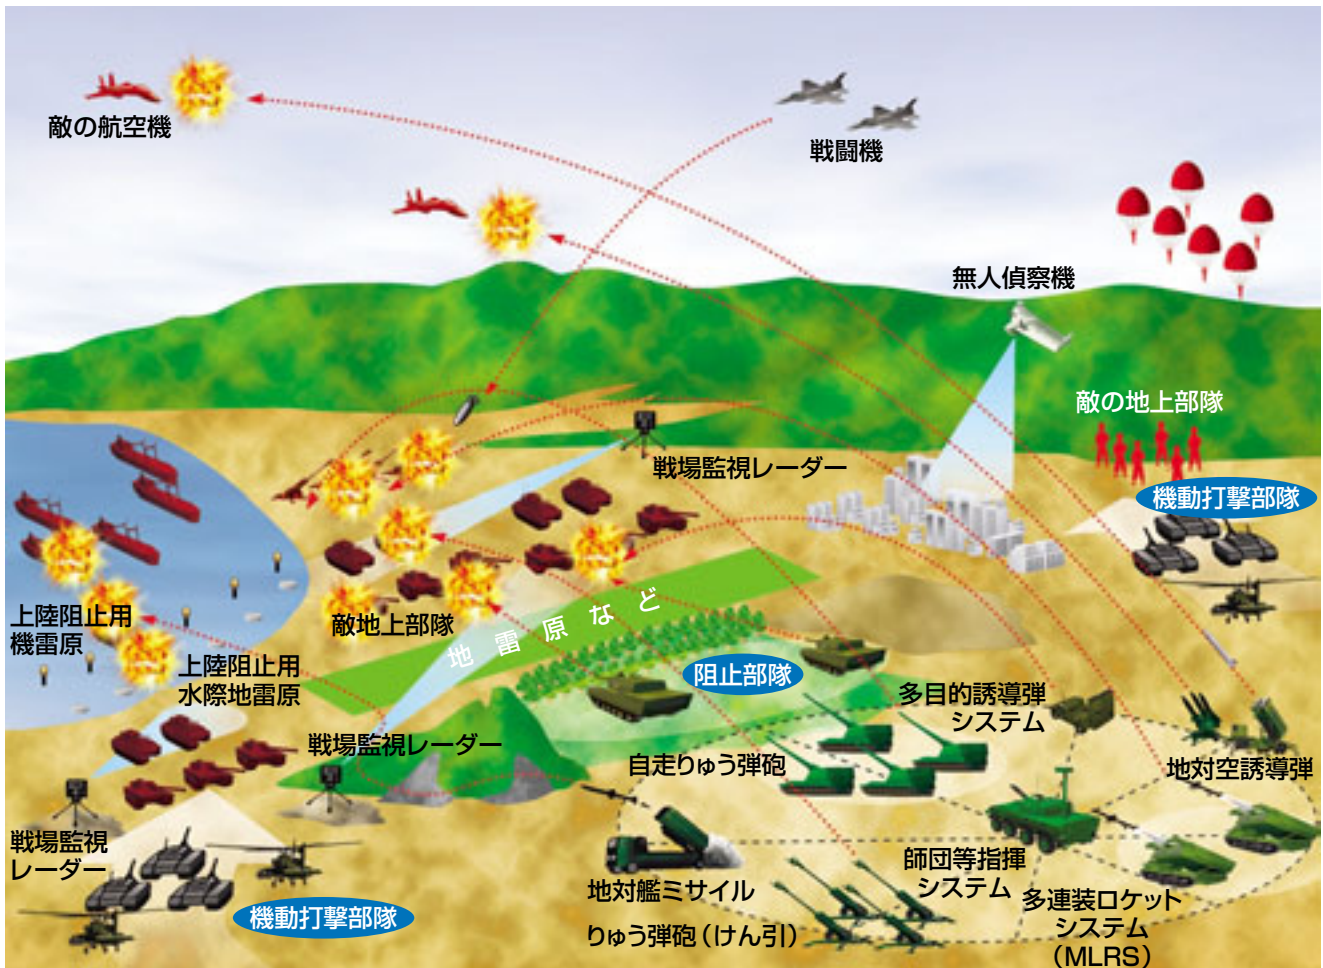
敵の航空機

戦闘機

無人偵察機

敵の地上部隊

機動打撃部隊

戦場監視レーダー

敵地上部隊

地雷原など

上陸阻止用機雷原

上陸阻止用水際地雷原

阻止部隊

多目的誘導弾システム

戦場監視レーダー

自走りゅう弾砲

地対空誘導弾

戦場監視レーダー

師団等指揮システム

多連装ロケットシステム（MLRS）

地対艦ミサイル

りゅう弾砲（けん引）

機動打撃部隊